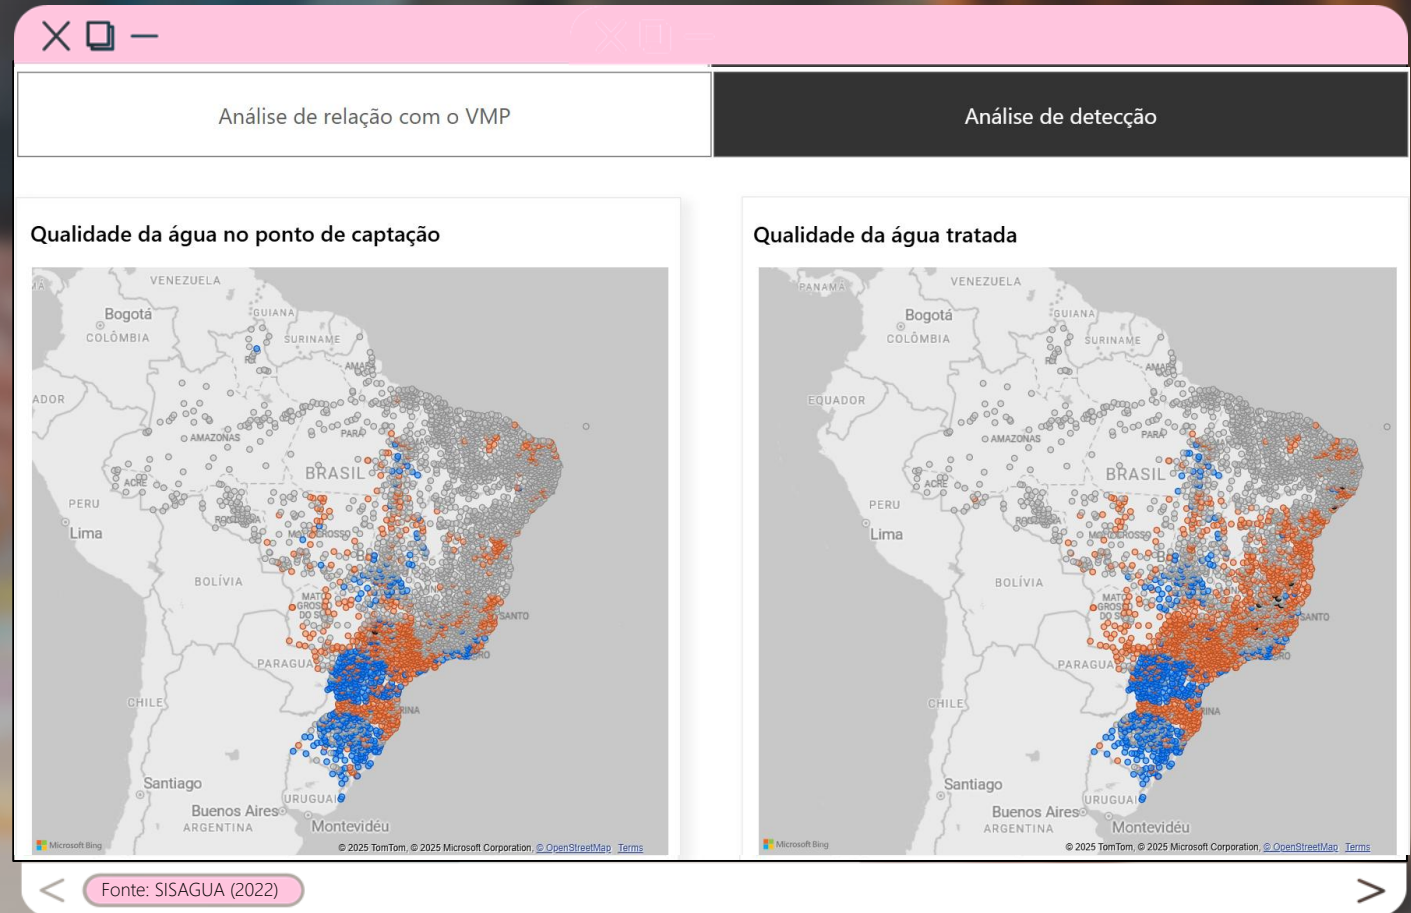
Análise de relação com o VMP

Análise de detecção

Qualidade da água no ponto de captação

VENEZUELA
Bogotá
COLÔMBIA
GUIANA
SURINAME
ADOR
AMAZONAS
PARÁ
BRASIL
PERU
Lima
ACRE
BOLÍVIA
PARAGUA
CHILE
Santiago
Buenos Aires
ARGENTINA
URUGUAI
Montevidéu
Microsoft Bing
© 2025 TomTom, © 2025 Microsoft Corporation, © OpenStreetMap Terms

Qualidade da água tratada

PANAMÁ
VENEZUELA
Bogotá
COLÔMBIA
GUIANA
SURINAME
EQUADOR
AMAZONAS
PARÁ
BRASIL
PERU
Lima
ACRE
BOLÍVIA
PARAGUA
CHILE
Santiago
Buenos Aires
ARGENTINA
URUGUAI
Montevidéu
Microsoft Bing
© 2025 TomTom, © 2025 Microsoft Corporation, © OpenStreetMap Terms

Fonte: SISAGUA (2022)